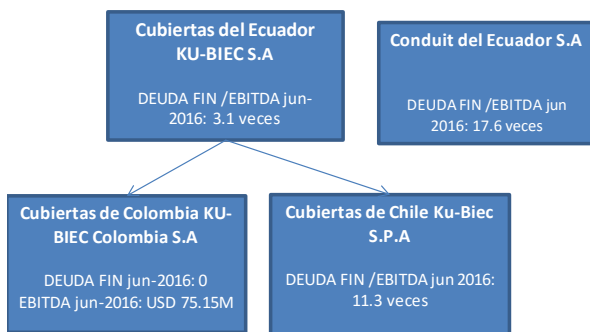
Cubiertas del Ecuador KU-BIEC S.A

DEUDA FIN /EBITDA jun-2016: 3.1 veces

Conduit del Ecuador S.A

DEUDA FIN /EBITDA jun 2016: 17.6 veces

Cubiertas de Colombia KU-BIEC Colombia S.A

DEUDA FIN jun-2016: 0
EBITDA jun-2016: USD 75.15M

Cubiertas de Chile Ku-Biec S.P.A

DEUDA FIN /EBITDA jun 2016: 11.3 veces